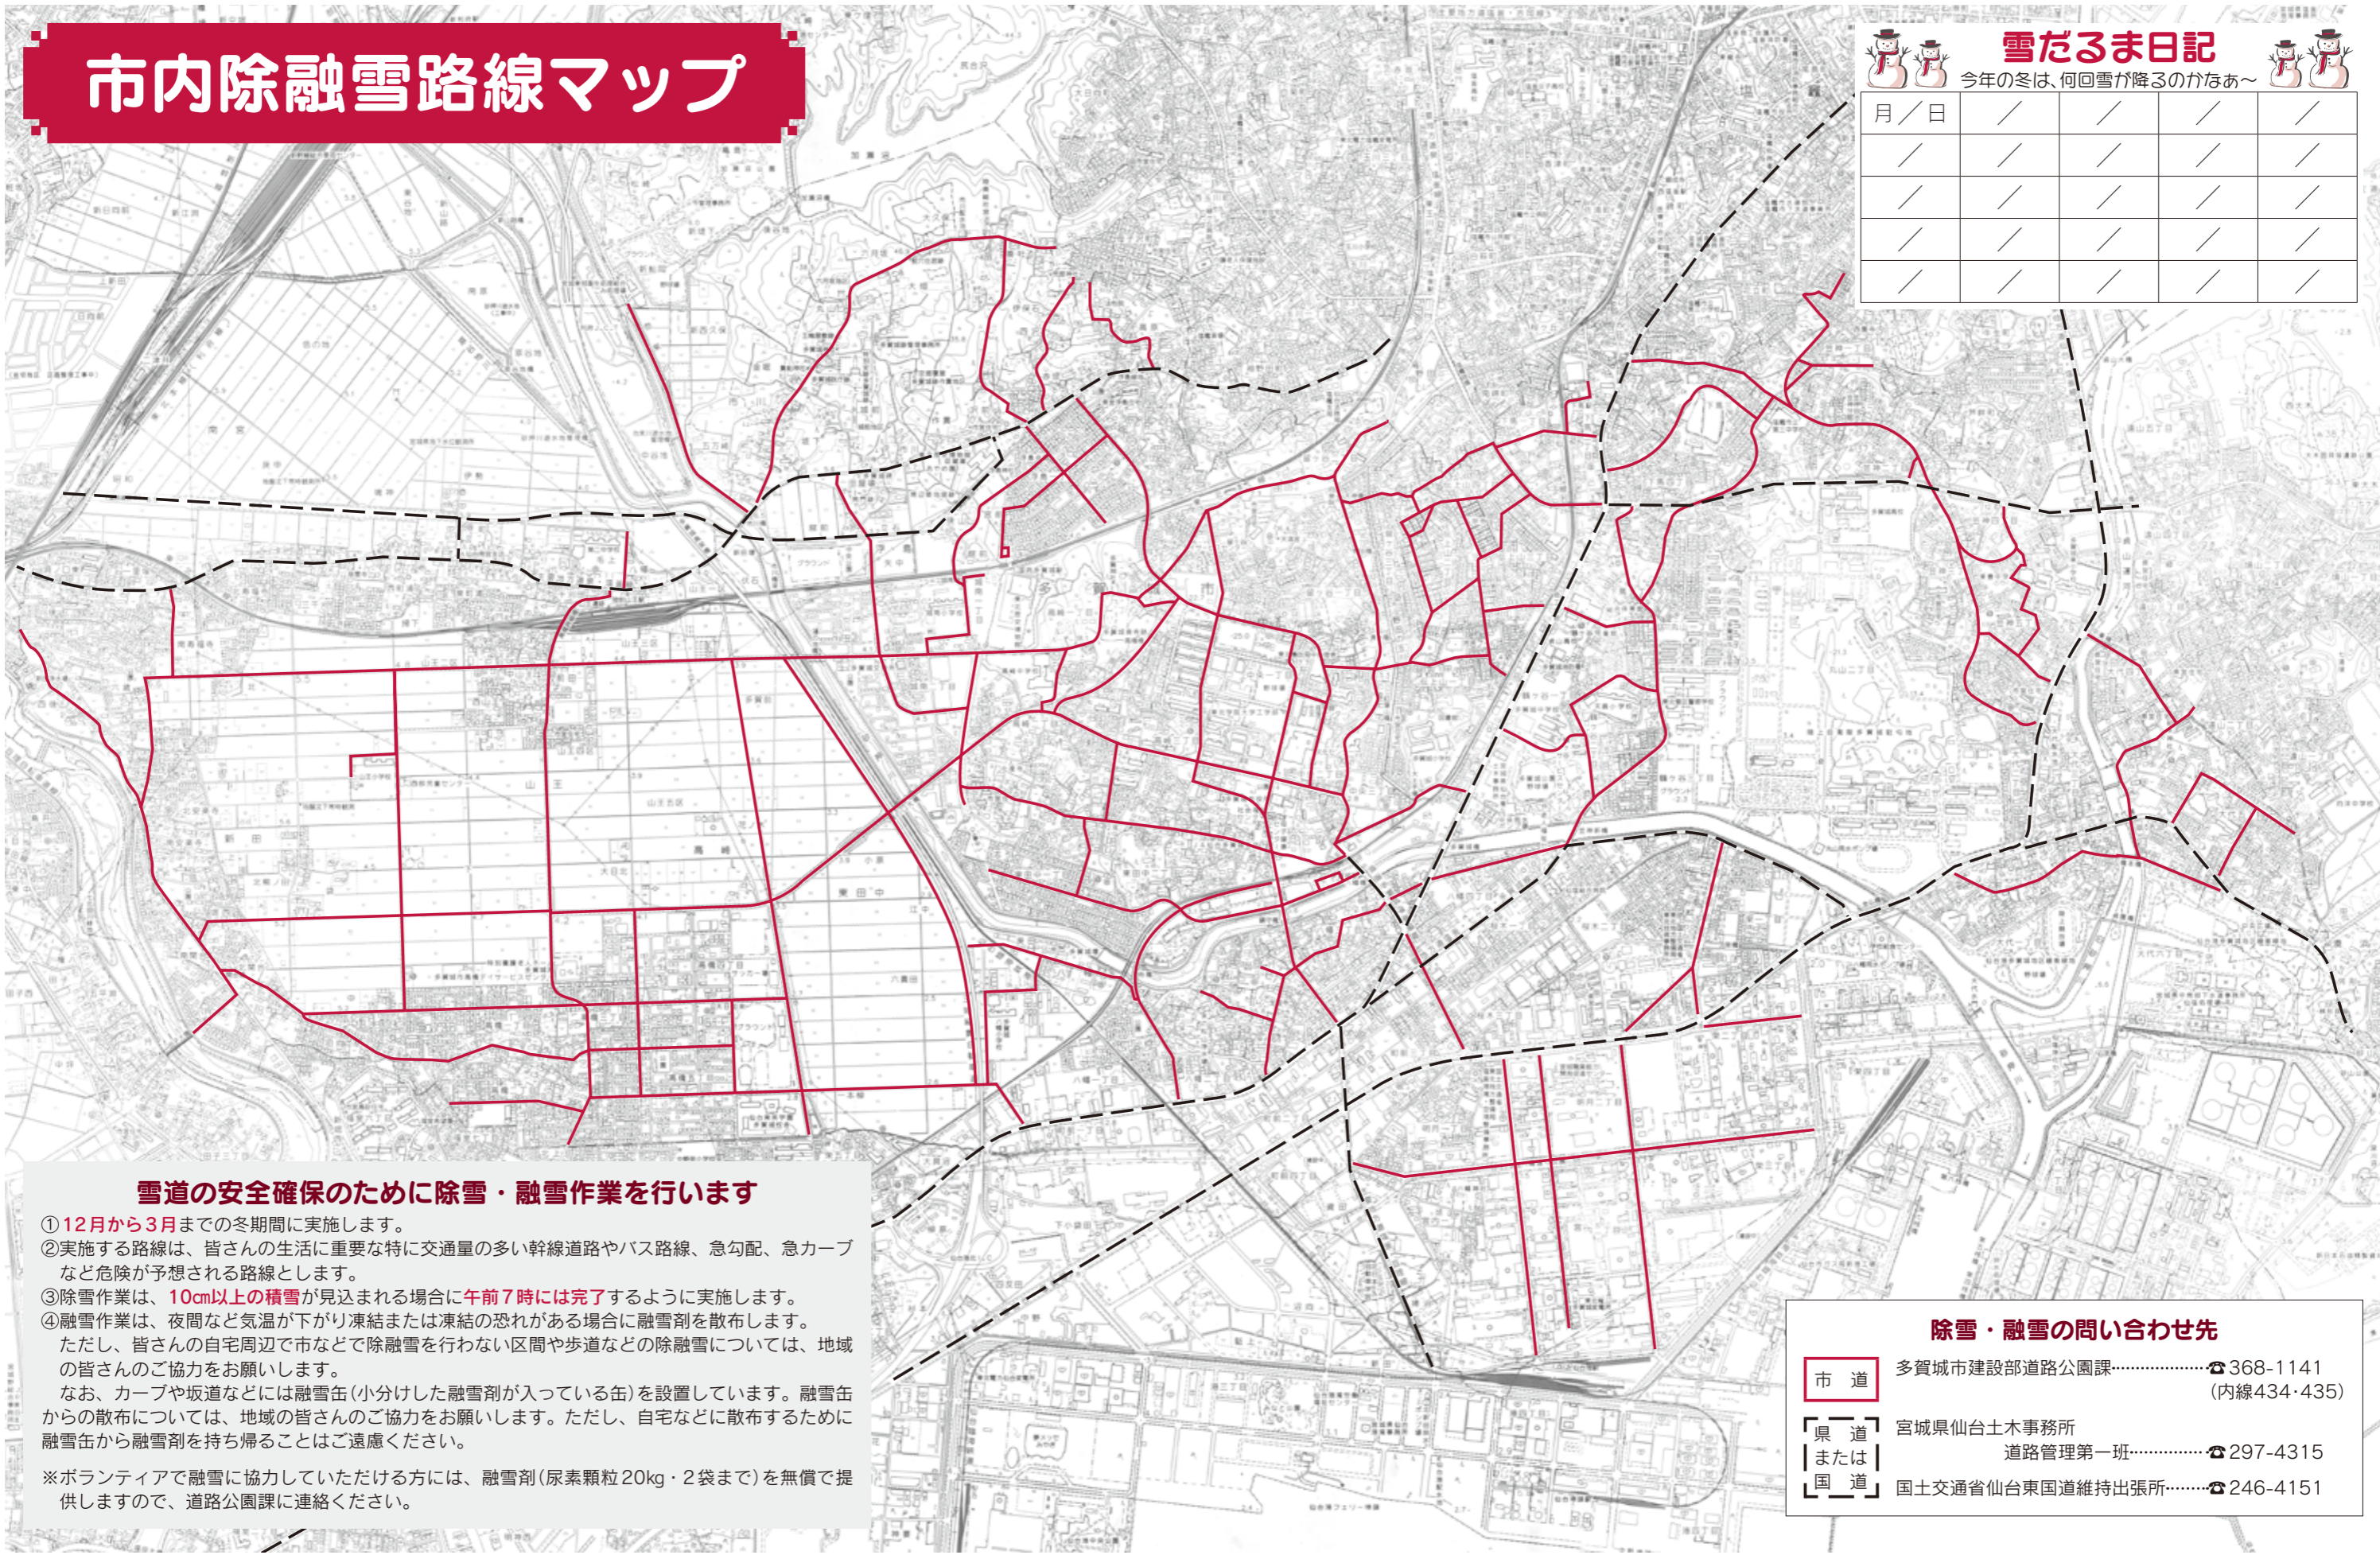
市内除融雪路線マップ

雪だるま日記
今年の冬は、何回雪が降るのかなぁ〜

| 月／日 | ／ | ／ | ／ | ／ |
|---|---|---|---|---|
| ／ | ／ | ／ | ／ | ／ |
| ／ | ／ | ／ | ／ | ／ |
| ／ | ／ | ／ | ／ | ／ |
| ／ | ／ | ／ | ／ | ／ |

雪道の安全確保のために除雪・融雪作業を行います
①12月から3月までの冬期間に実施します。
②実施する路線は、皆さんの生活に重要な特に交通量の多い幹線道路やバス路線、急勾配、急カーブなど危険が予想される路線とします。
③除雪作業は、10㎝以上の積雪が見込まれる場合に午前7時には完了するように実施します。
④融雪作業は、夜間など気温が下がり凍結または凍結の恐れがある場合に融雪剤を散布します。
ただし、皆さんの自宅周辺で市などで除融雪を行わない区間や歩道などの除融雪については、地域の皆さんのご協力をお願いします。
なお、カーブや坂道などには融雪缶（小分けした融雪剤が入っている缶）を設置しています。融雪缶からの散布については、地域の皆さんのご協力をお願いします。ただし、自宅などに散布するために融雪缶から融雪剤を持ち帰ることはご遠慮ください。
※ボランティアで融雪に協力していただける方には、融雪剤（尿素顆粒20kg・2袋まで）を無償で提供しますので、道路公園課に連絡ください。

除雪・融雪の問い合わせ先
市道 多賀城市建設部道路公園課……………☎368-1141（内線434・435）
県道または国道 宮城県仙台土木事務所 道路管理第一班……………☎297-4315
国土交通省仙台東国道維持出張所……☎246-4151